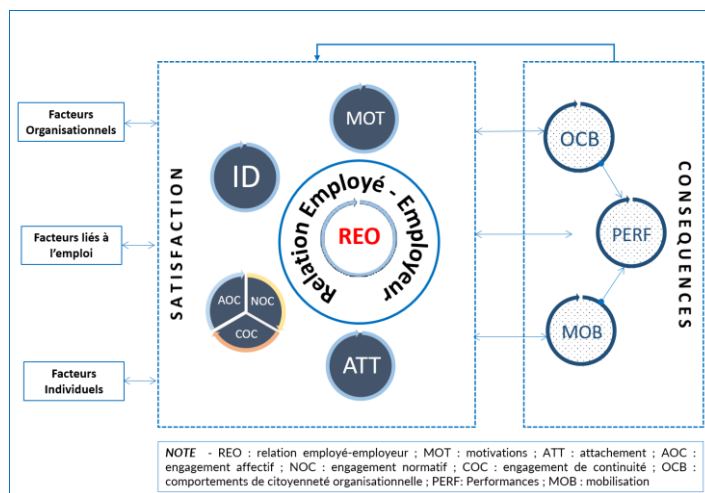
Facteurs Organisationnels

Facteurs liés à l'emploi

Facteurs Individuels

SATISFACTION

MOT

ID

Relation Employé - Employeur

REO

AOC

NOC

COC

ATT

OCB

PERF

MOB

CONSEQUENCES

NOTE - REO : relation employé-employeur ; MOT : motivations ; ATT : attachement ; AOC : engagement affectif ; NOC : engagement normatif ; COC : engagement de continuité ; OCB : comportements de citoyenneté organisationnelle ; PERF: Performances ; MOB : mobilisation